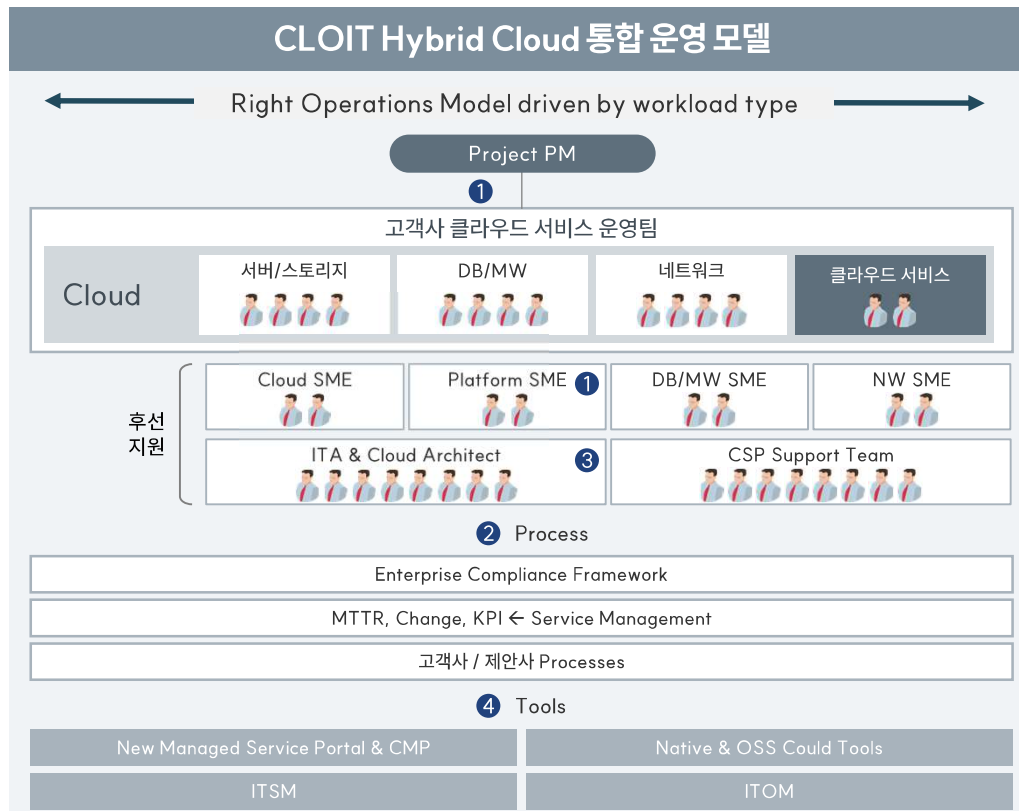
CLOIT Hybrid Cloud 통합 운영 모델

Right Operations Model driven by workload type

Project PM

1

고객사 클라우드 서비스 운영팀

Cloud

서버/스토리지

DB/MW

네트워크

클라우드 서비스

후선 지원

Cloud SME

Platform SME 1

DB/MW SME

NW SME

ITA & Cloud Architect 3

CSP Support Team

2 Process

Enterprise Compliance Framework

MTTR, Change, KPI ← Service Management

고객사 / 제안사 Processes

4 Tools

New Managed Service Portal & CMP

Native & OSS Could Tools

ITSM

ITOM